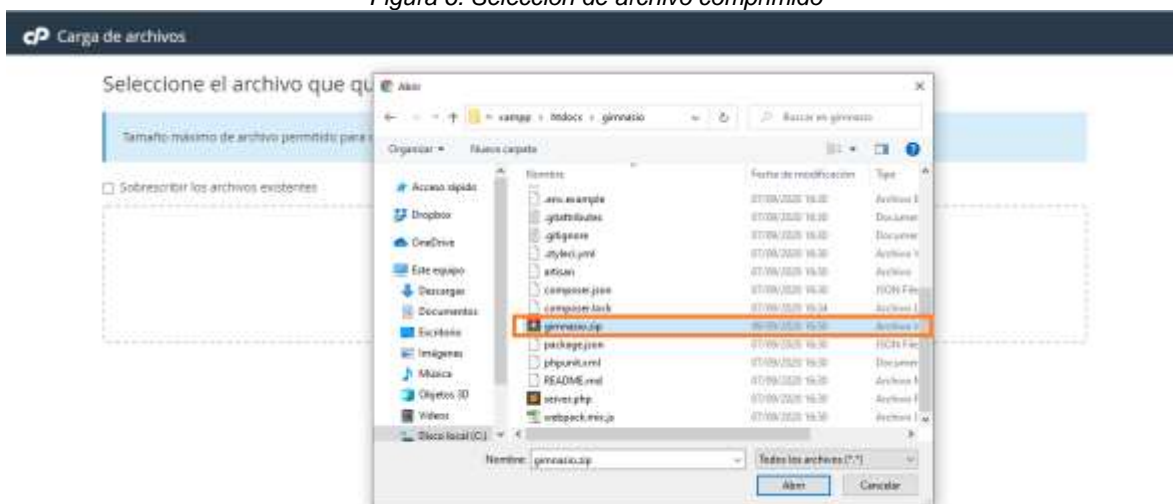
Figura 3. Selección de archivo comprimido

cP Carga de archivos

Seleccione el archivo que qu

Tamaño máximo de archivo permitido para

☐ Sobrescribir los archivos existentes

Abrir

← → ↑ « xampp › htdocs › gimnasio

Buscar en gimnasio

Organizar ▾ Nueva carpeta

Acceso rápido
Dropbox
OneDrive
Este equipo
Descargas
Documentos
Escritorio
Imágenes
Música
Objetos 3D
Videos
Disco local (C:)

| Nombre | Fecha de modificación | Tipo |
|---|---|---|
| .env.example | 07/09/2020 16:30 | Archivo E |
| .gitattributes | 07/09/2020 16:30 | Documen |
| .gitignore | 07/09/2020 16:30 | Documen |
| .styleci.yml | 07/09/2020 16:30 | Archivo Y |
| artisan | 07/09/2020 16:30 | Archivo |
| composer.json | 07/09/2020 16:30 | JSON File |
| composer.lock | 07/09/2020 16:34 | Archivo L |
| gimnasio.zip | 08/09/2020 16:50 | Archivo |
| package.json | 07/09/2020 16:30 | JSON File |
| phpunit.xml | 07/09/2020 16:30 | Documen |
| README.md | 07/09/2020 16:30 | Archivo M |
| server.php | 07/09/2020 16:30 | Archivo P |
| webpack.mix.js | 07/09/2020 16:30 | Archivo J |

Nombre: gimnasio.zip

Todos los archivos (*.*)

Abrir Cancelar